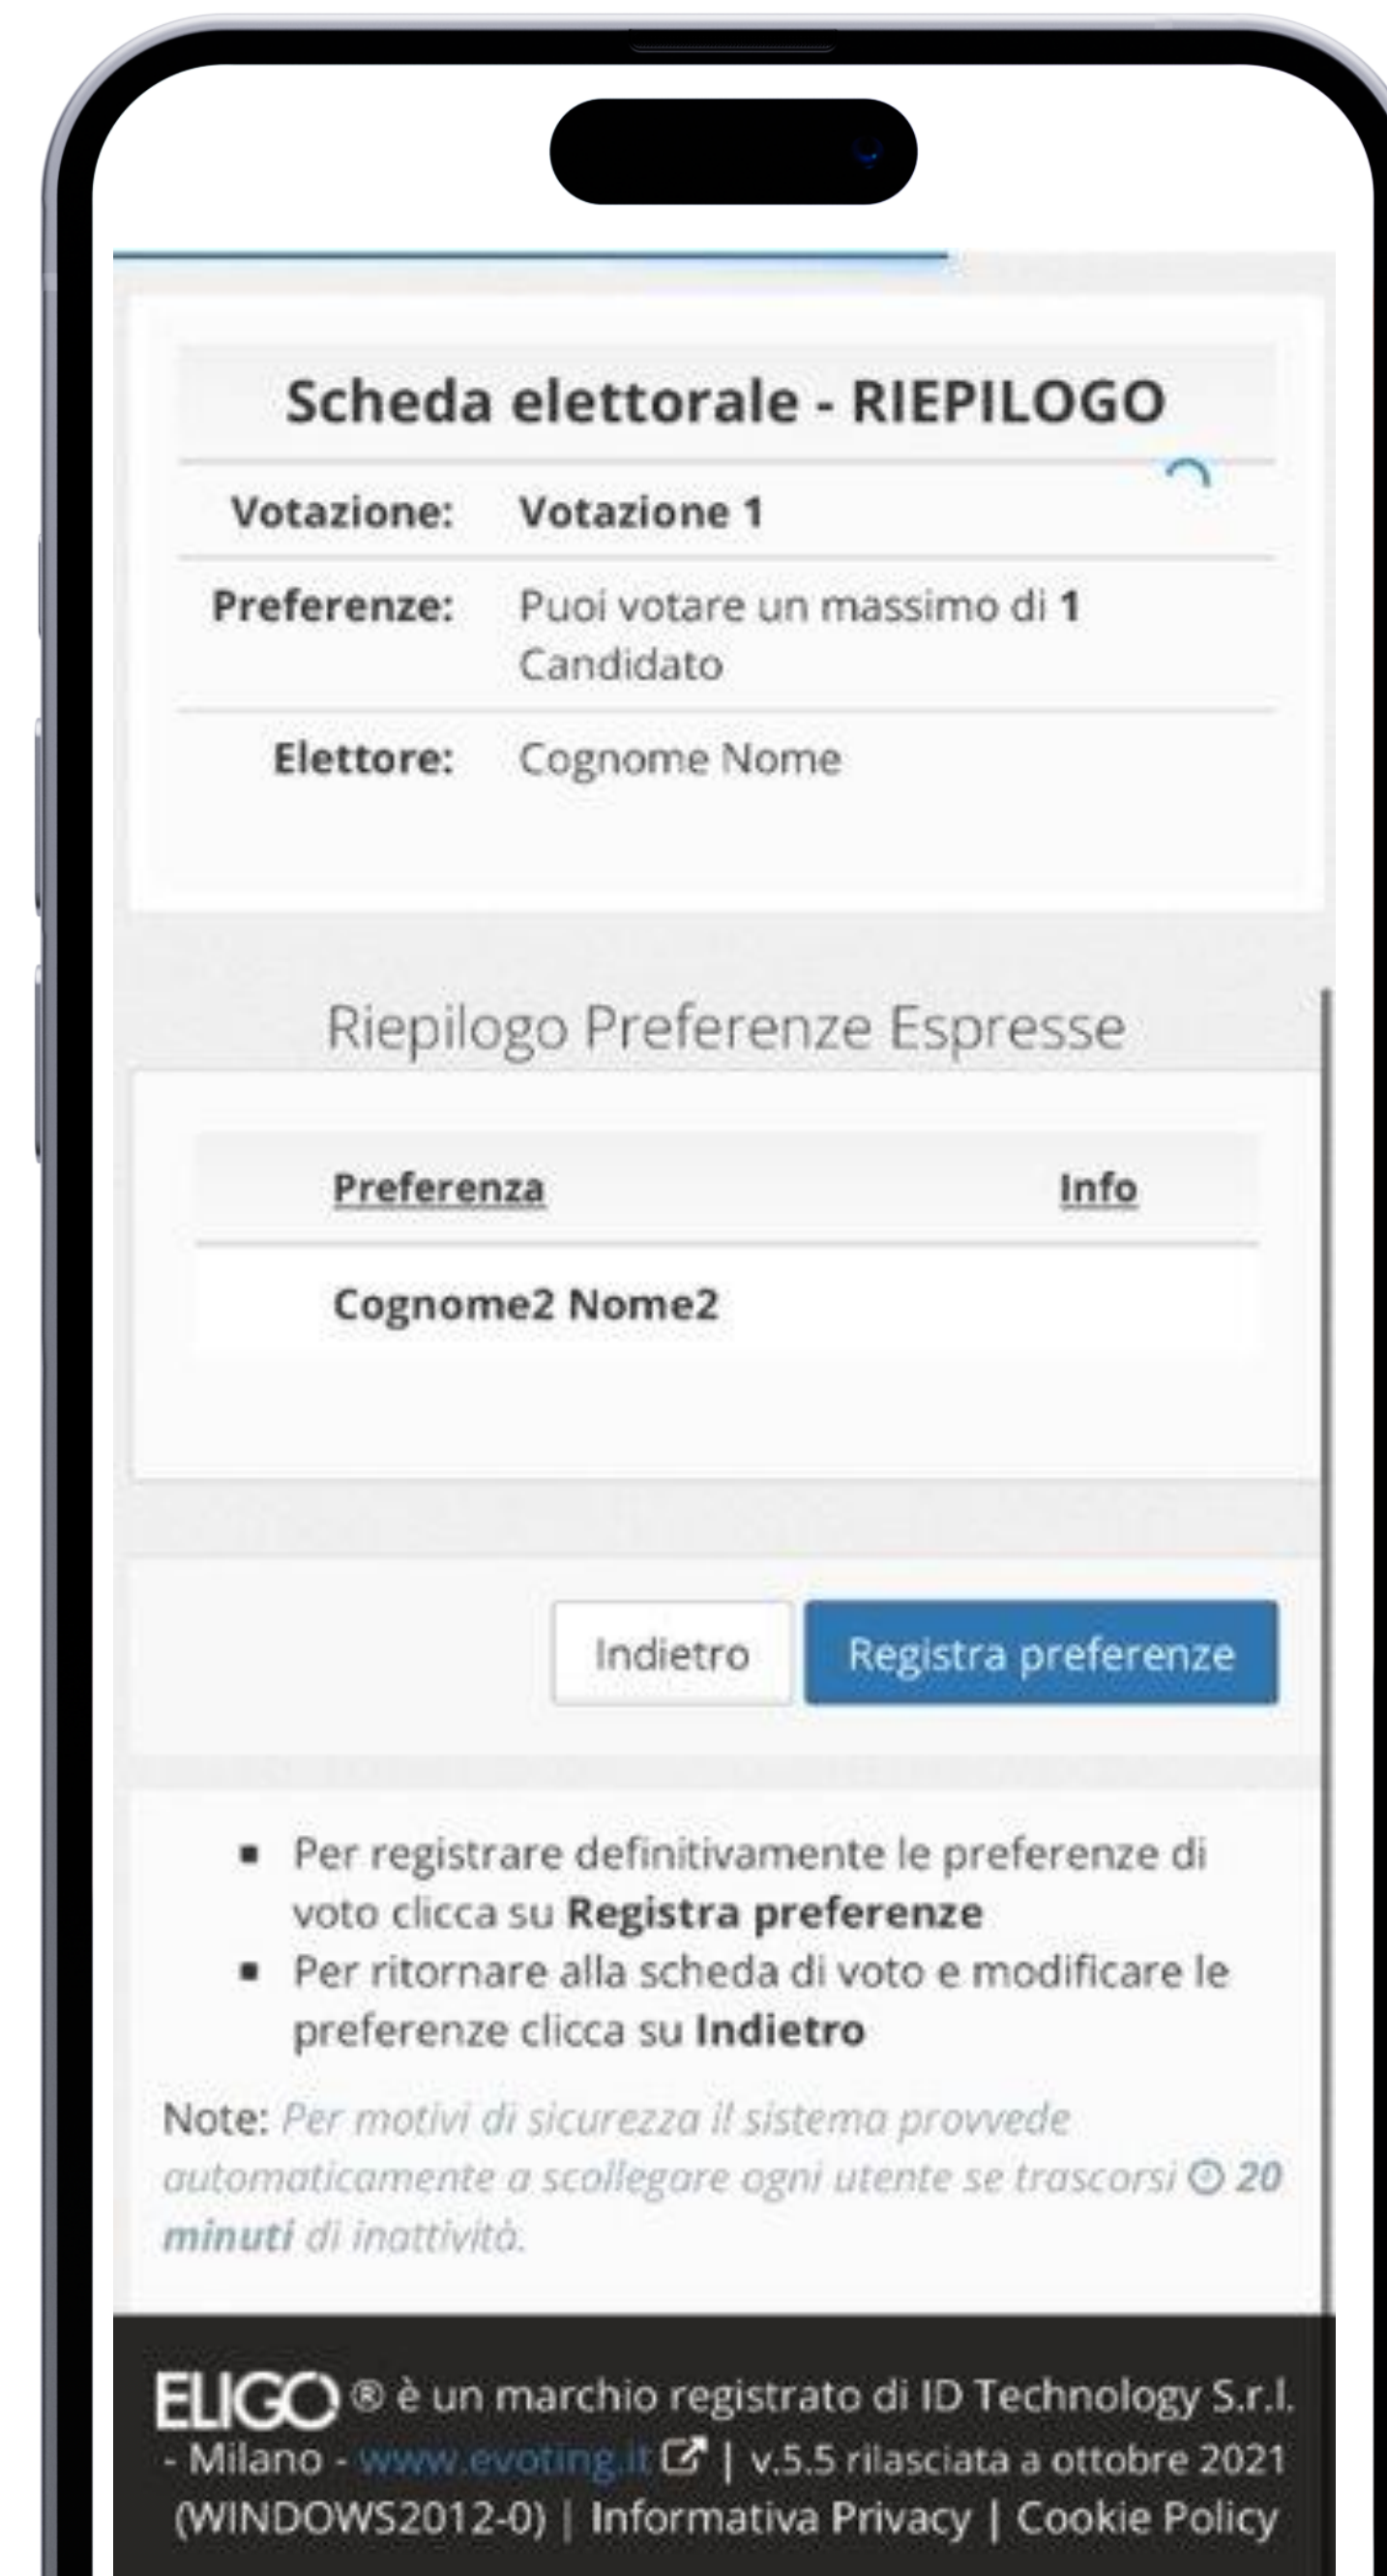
Scheda elettorale - RIEPILOGO

| | |
|---|---|
| Votazione: | Votazione 1 |
| Preferenze: | Puoi votare un massimo di 1 Candidato |
| Elettore: | Cognome Nome |

Riepilogo Preferenze Espresse

| Preferenza | Info |
|---|---|
| Cognome2 Nome2 | |

Indietro
Registra preferenze

- Per registrare definitivamente le preferenze di voto clicca su Registra preferenze
- Per ritornare alla scheda di voto e modificare le preferenze clicca su Indietro

Note: Per motivi di sicurezza il sistema provvede automaticamente a scollegare ogni utente se trascorsi 20 minuti di inattività.

ELIGO ® è un marchio registrato di ID Technology S.r.l. - Milano - www.evoting.it | v.5.5 rilasciata a ottobre 2021 (WINDOWS2012-0) | Informativa Privacy | Cookie Policy